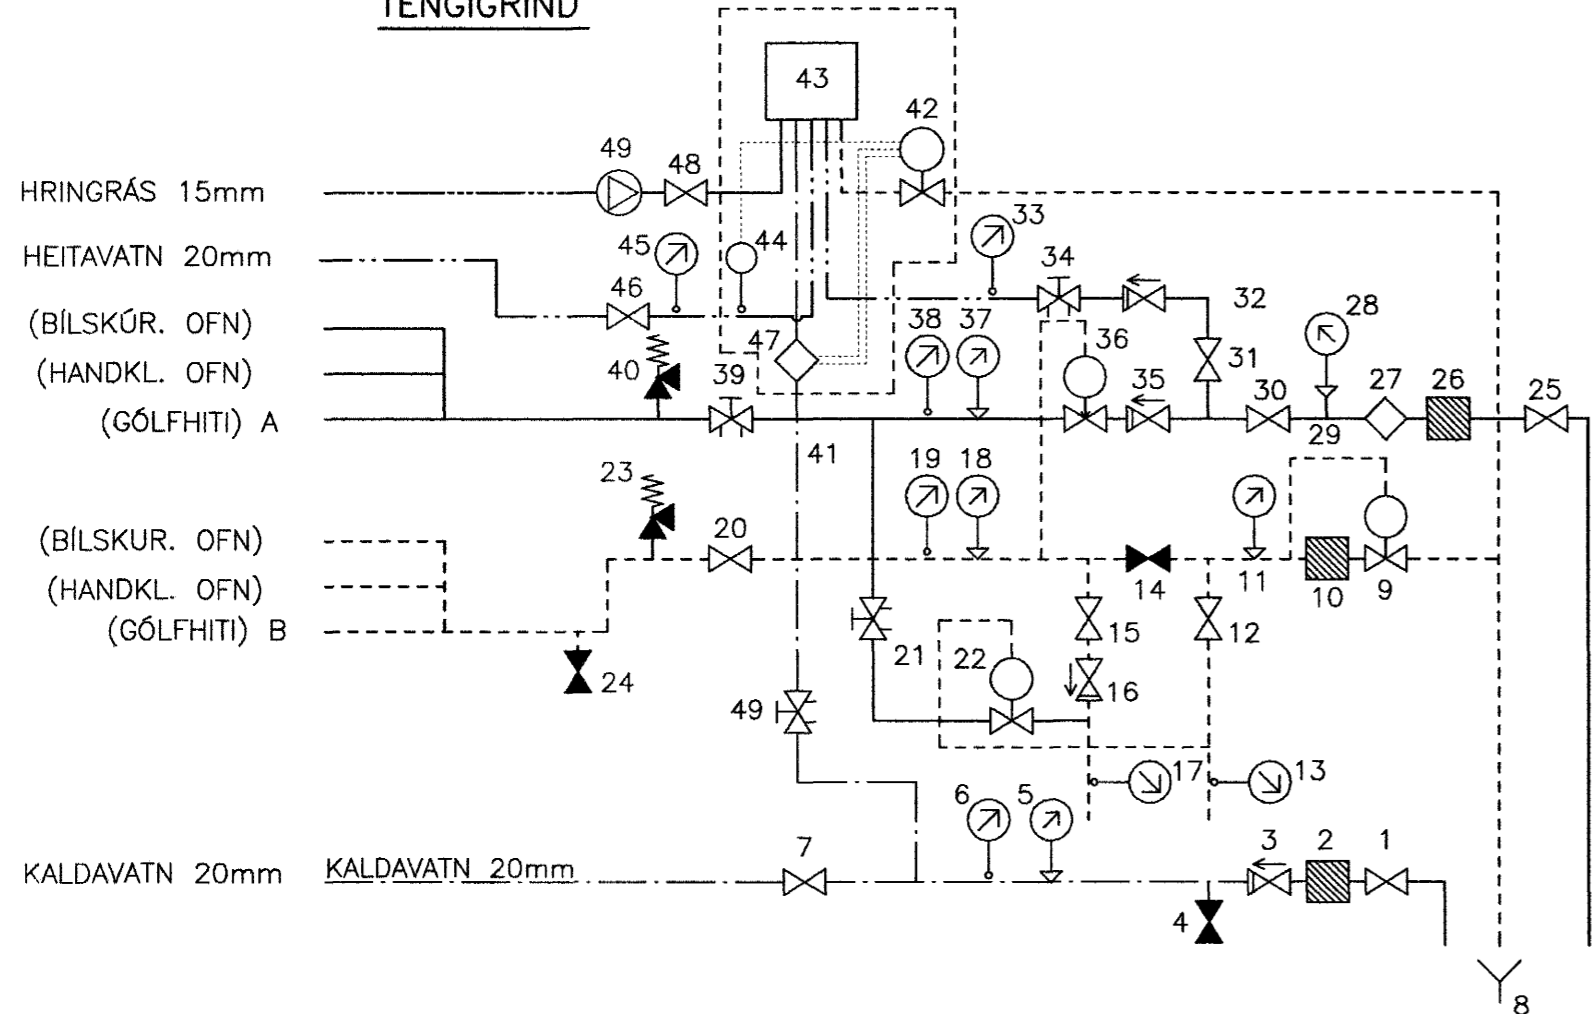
TENGIGRIND

43

42

49 48

HRINGRÁS 15mm

HEITAVATN 20mm

45 44

46

(BÍLSKÚR. OFN)

(HANDKL. OFN)

(GÓLFHITI) A

40

47

39

41

33

34

32

28

38 37

36

31

35

30

27

26

25

29

19 18

23

20

(BÍLSKUR. OFN)

(HANDKL. OFN)

(GÓLFHITI) B

24

21

22

15

16

14

11

12

10

9

49

17

13

6 5

7

KALDAVATN 20mm KALDAVATN 20mm

3 2 1

4

8